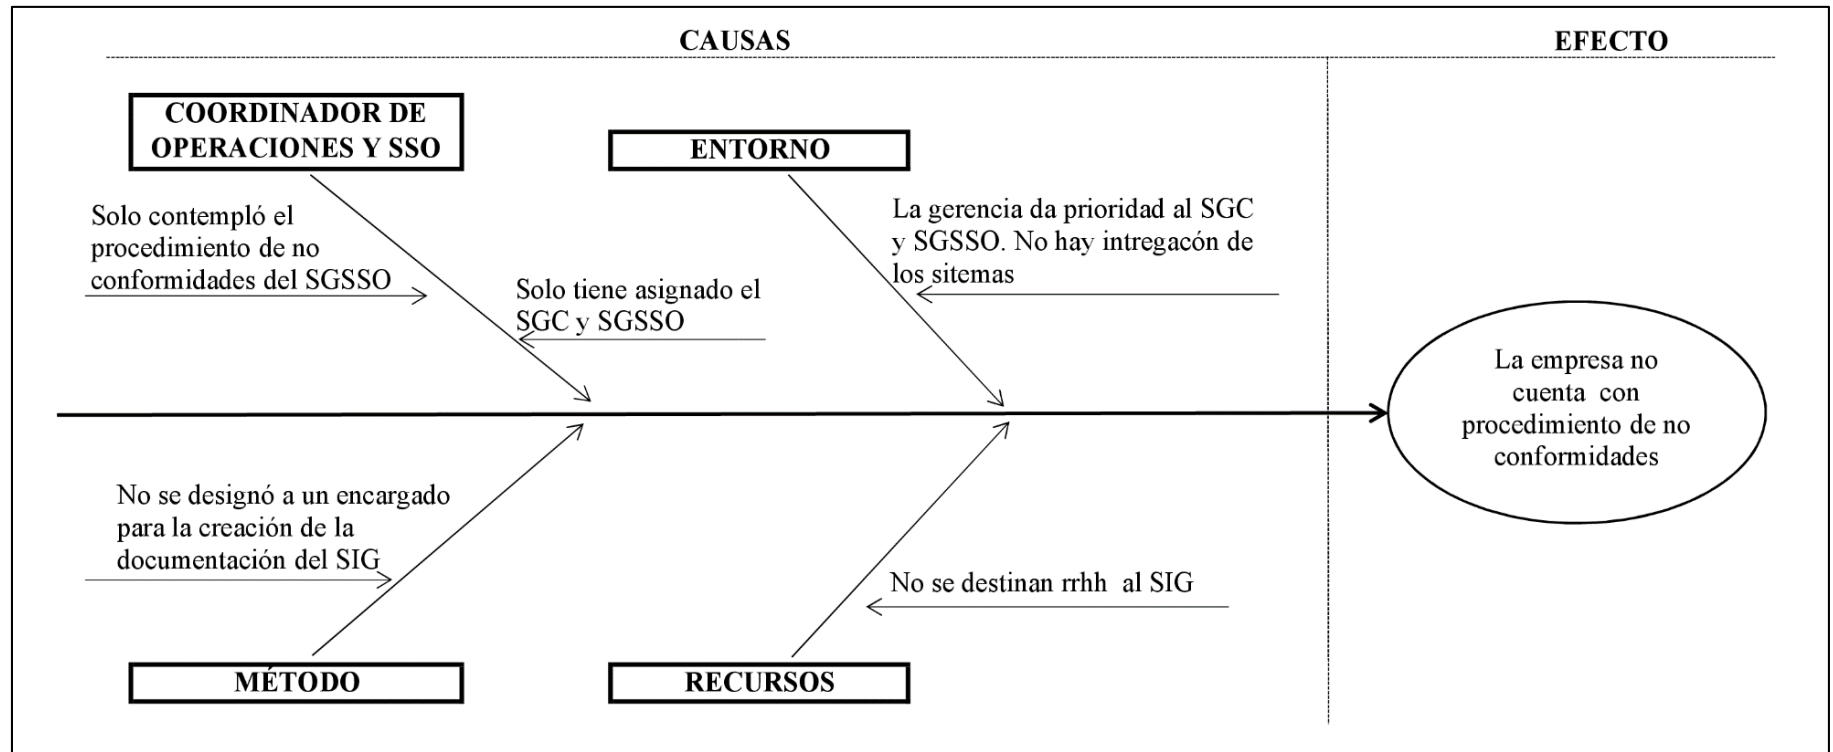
CAUSAS

EFECTO

COORDINADOR DE OPERACIONES Y SSO

ENTORNO

Solo contempló el procedimiento de no conformidades del SGSSO

Solo tiene asignado el SGC y SGSSO

La gerencia da prioridad al SGC y SGSSO. No hay intregacón de los sitemas

La empresa no cuenta con procedimiento de no conformidades

No se designó a un encargado para la creación de la documentación del SIG

No se destinan rrhh al SIG

MÉTODO

RECURSOS